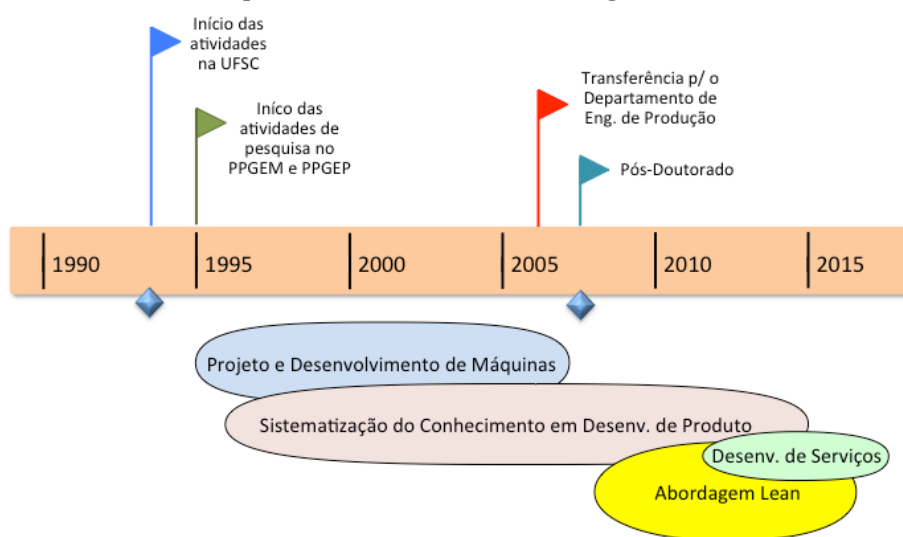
Início das atividades na UFSC

Início das atividades de pesquisa no PPGEM e PPGEP

Transferência p/ o Departamento de Eng. de Produção

Pós-Doutorado

1990 1995 2000 2005 2010 2015

Projeto e Desenvolvimento de Máquinas

Sistematização do Conhecimento em Desenv. de Produto

Desenv. de Serviços

Abordagem Lean